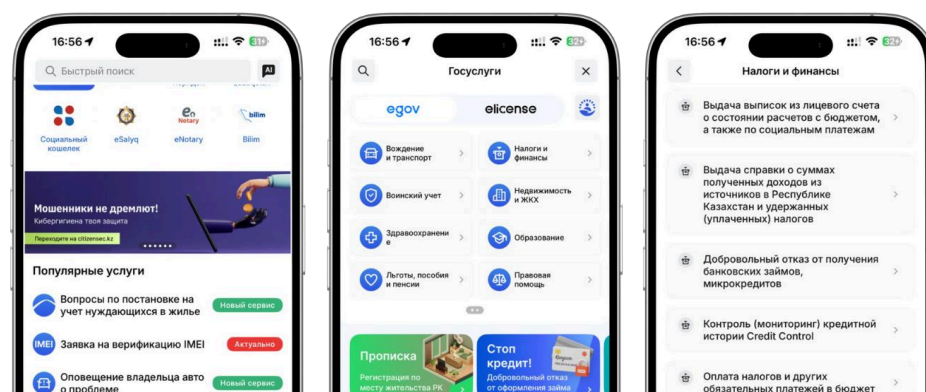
16:56
31
Быстрый поиск
AI
Социальный кошелек
eSalyq
eNotary
Bilim
Мошенники не дремлют!
Кибергигиена твоя защита
Переходите на citizensec.kz
Популярные услуги
Вопросы по постановке на учет нуждающихся в жилье
Новый сервис
Заявка на верификацию IMEI
Актуально
Оповещение владельца авто о проблеме
Новый сервис

16:56
32
Госуслуги
egov
elicense
Вождение и транспорт
Налоги и финансы
Воинский учет
Недвижимость и ЖКХ
Здравоохранение
Образование
Льготы, пособия и пенсии
Правовая помощь
Прописка
Регистрация по месту жительства РК
Стоп кредит!
Добровольный отказ от оформления займа

16:56
32
Налоги и финансы
Выдача выписок из лицевого счета о состоянии расчетов с бюджетом, а также по социальным платежам
Выдача справки о суммах полученных доходов из источников в Республике Казахстан и удержанных (уплаченных) налогов
Добровольный отказ от получения банковских займов, микрокредитов
Контроль (мониторинг) кредитной истории Credit Control
Оплата налогов и других обязательных платежей в бюджет